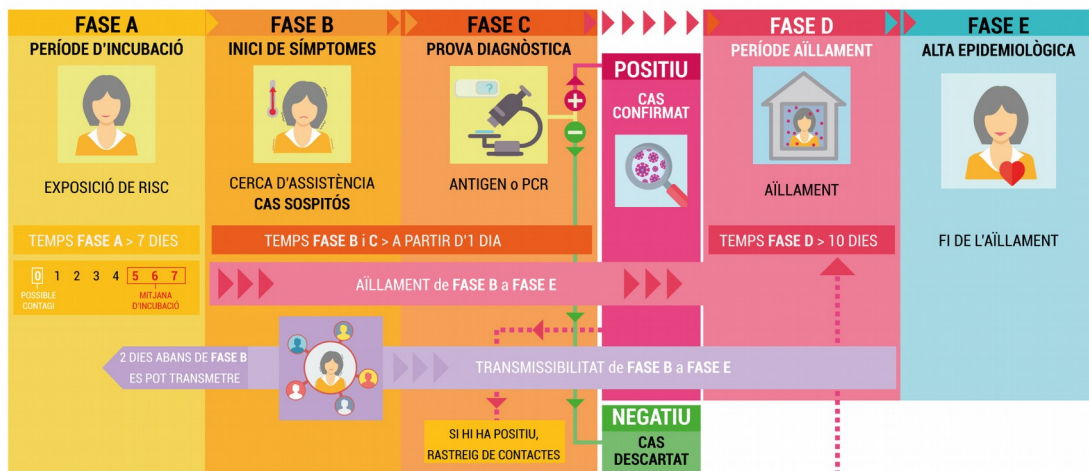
FASE A
PERÍODE D'INCUBACIÓ
EXPOSICIÓ DE RISC
TEMPS FASE A > 7 DIES
0 1 2 3 4 5 6 7
POSSIBLE CONTAGI
MITJANA D'INCUBACIÓ

FASE B
INICI DE SÍMPTOMES
CERCA D'ASSISTÈNCIA
CAS SOSPITÓS

FASE C
PROVA DIAGNÒSTICA
ANTIGEN o PCR

TEMPS FASE B i C > A PARTIR D'1 DIA

POSITIU
CAS CONFIRMAT

FASE D
PERÍODE AÏLLAMENT
AÏLLAMENT
TEMPS FASE D > 10 DIES

FASE E
ALTA EPIDEMIOLÒGICA
FI DE L'AÏLLAMENT

AÏLLAMENT de FASE B a FASE E

2 DIES ABANS DE FASE B ES POT TRANSMETRE
TRANSMISSIBILITAT de FASE B a FASE E

SI HI HA POSITIU, RASTREIG DE CONTACTES

NEGATIU
CAS DESCARTAT